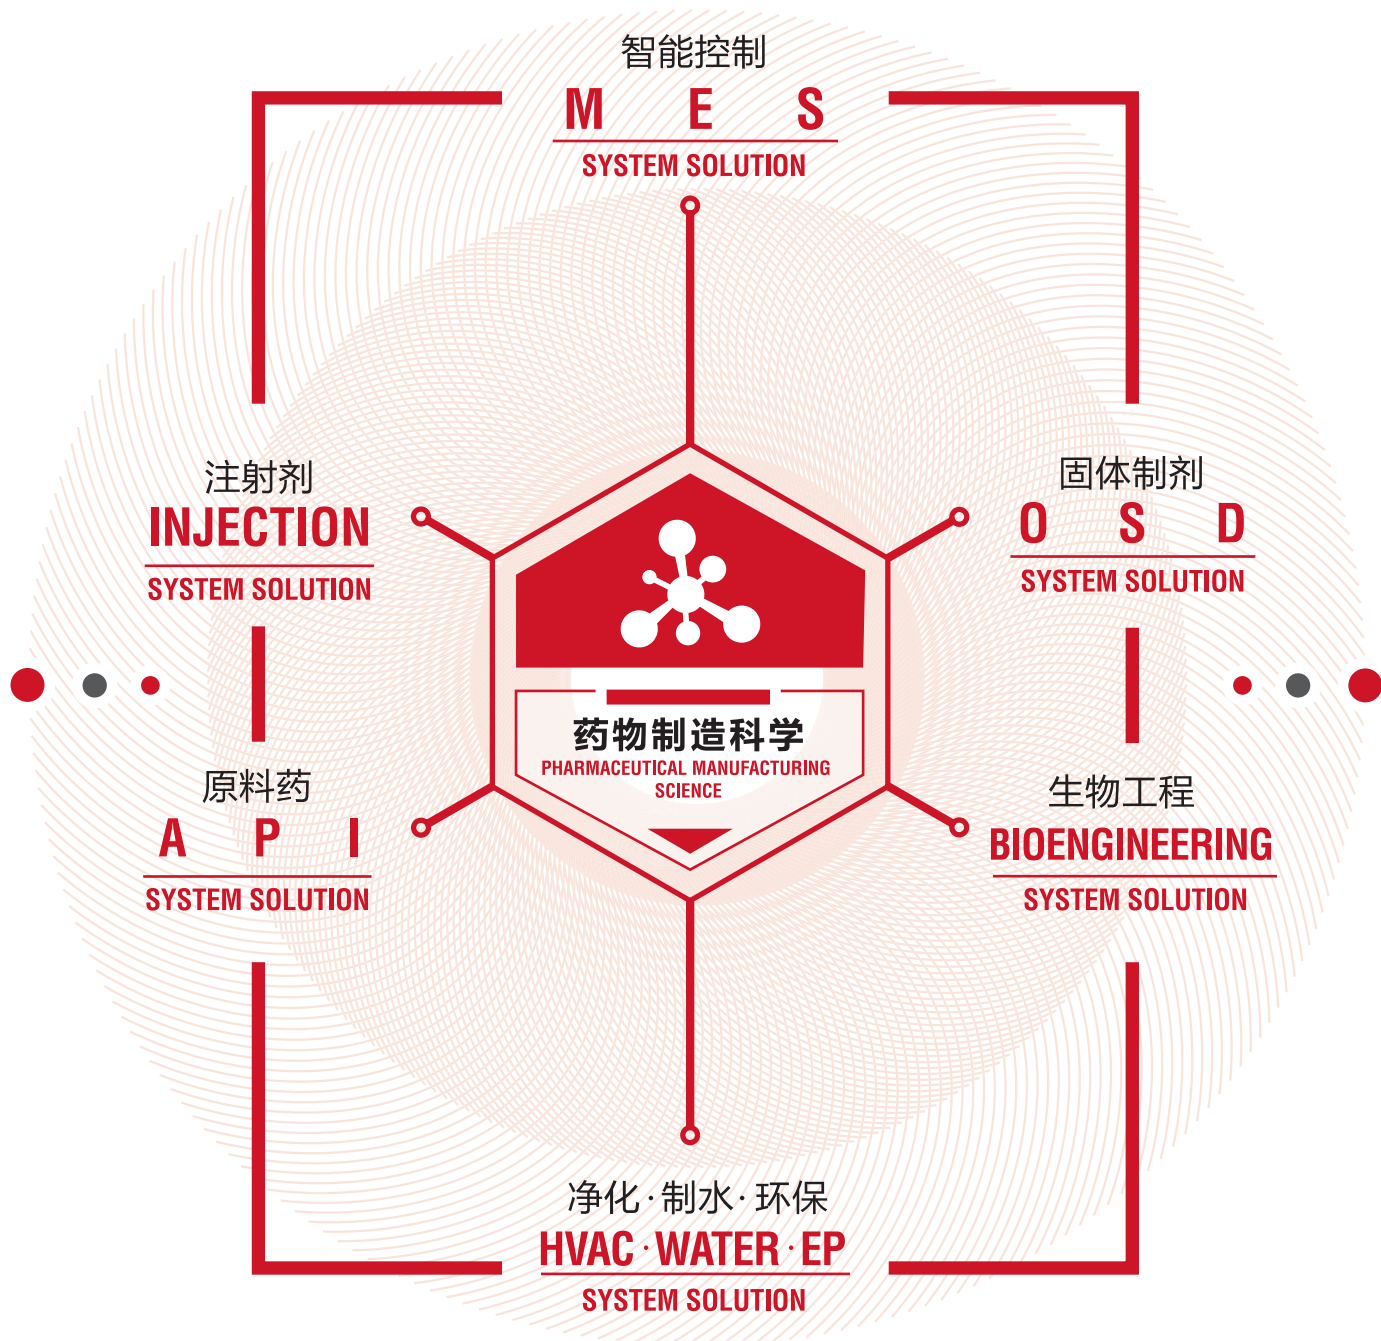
智能控制
MES
SYSTEM SOLUTION

注射剂
INJECTION
SYSTEM SOLUTION

固体制剂
OSD
SYSTEM SOLUTION

药物制造科学
PHARMACEUTICAL MANUFACTURING SCIENCE

原料药
API
SYSTEM SOLUTION

生物工程
BIOENGINEERING
SYSTEM SOLUTION

净化·制水·环保
HVAC·WATER·EP
SYSTEM SOLUTION